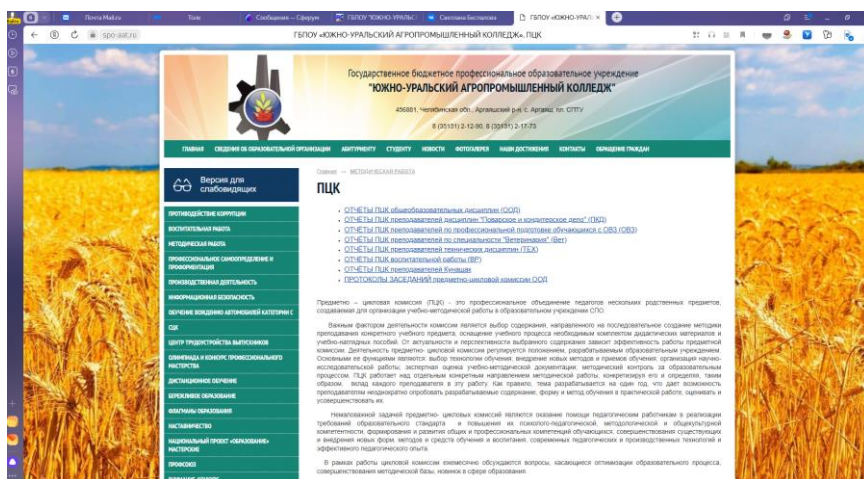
Почта Mail.ru | Топ | Сообщения — Сферум | ГБПОУ "ЮЖНО-УРАЛЬС | Светлана Беспалова | ГБПОУ «ЮЖНО-УРАЛ

spo-aat.ru ГБПОУ «ЮЖНО-УРАЛЬСКИЙ АГРОПРОМЫШЛЕННЫЙ КОЛЛЕДЖ». ПЦК

Государственное бюджетное профессиональное образовательное учреждение
"ЮЖНО-УРАЛЬСКИЙ АГРОПРОМЫШЛЕННЫЙ КОЛЛЕДЖ"

456881, Челябинская обл., Аргаяшский р-н, с. Аргаяш, пл. СПТУ

8 (35131) 2-12-90, 8 (35131) 2-17-73

ГЛАВНАЯ | СВЕДЕНИЯ ОБ ОБРАЗОВАТЕЛЬНОЙ ОРГАНИЗАЦИИ | АБИТУРИЕНТУ | СТУДЕНТУ | НОВОСТИ | ФОТОГАЛЕРЕЯ | НАШИ ДОСТИЖЕНИЯ | КОНТАКТЫ | ОБРАЩЕНИЕ ГРАЖДАН

Версия для слабовидящих

ПРОТИВОДЕЙСТВИЕ КОРРУПЦИИ
ВОСПИТАТЕЛЬНАЯ РАБОТА
МЕТОДИЧЕСКАЯ РАБОТА
ПРОФЕССИОНАЛЬНОЕ САМООПРЕДЕЛЕНИЕ И ПРОФОРИЕНТАЦИЯ
ПРОИЗВОДСТВЕННАЯ ДЕЯТЕЛЬНОСТЬ
ИНФОРМАЦИОННАЯ БЕЗОПАСНОСТЬ
ОБУЧЕНИЕ ВОЖДЕНИЮ АВТОМОБИЛЕЙ КАТЕГОРИИ С
ЦДК
ЦЕНТР ТРУДОУСТРОЙСТВА ВЫПУСКНИКОВ
ОЛИМПИАДА И КОНКУРС ПРОФЕССИОНАЛЬНОГО МАСТЕРСТВА
ДИСТАНЦИОННОЕ ОБУЧЕНИЕ
БЕРЕЖЛИВОЕ ОБРАЗОВАНИЕ
ФЛАГМАНЫ ОБРАЗОВАНИЯ
НАСТАВНИЧЕСТВО
НАЦИОНАЛЬНЫЙ ПРОЕКТ «ОБРАЗОВАНИЕ» МАСТЕРСКИЕ
ПРОФСОЮЗ

Главная → МЕТОДИЧЕСКАЯ РАБОТА

ПЦК

ОТЧЕТЫ ПЦК общеобразовательных дисциплин (ООД)
ОТЧЕТЫ ПЦК преподавателей дисциплин "Поварское и кондитерское дело" (ПКД)
ОТЧЕТЫ ПЦК преподавателей по профессиональной подготовке обучающихся с ОВЗ (ОВЗ)
ОТЧЕТЫ ПЦК преподавателей по специальности "Ветеринария" (Вет)
ОТЧЕТЫ ПЦК преподавателей технических дисциплин (ТЕХ)
ОТЧЕТЫ ПЦК воспитательной работы (ВР)
ОТЧЕТЫ ПЦК преподавателей Кунашак
ПРОТОКОЛЫ ЗАСЕДАНИЙ предметно-цикловой комиссии ООД

Предметно – цикловая комиссия (ПЦК) - это профессиональное объединение педагогов нескольких родственных предметов, создаваемая для организации учебно-методической работы в образовательном учреждении СПО.

Важным фактором деятельности комиссии является выбор содержания, направленного на последовательное создание методики преподавания конкретного учебного предмета, оснащение учебного процесса необходимым комплектом дидактических материалов и учебно-наглядных пособий. От актуальности и перспективности выбранного содержания зависит эффективность работы предметной комиссии. Деятельность предметно- цикловой комиссии регулируется положением, разрабатываемым образовательным учреждением. Основными ее функциями являются: выбор технологии обучения, внедрение новых методов и приемов обучения, организация научно-исследовательской работы, экспертная оценка учебно-методической документации, методический контроль за образовательным процессом. ПЦК работает над отдельными конкретными направлениями методической работы, конкретизируя его и определяя, таким образом, вклад каждого преподавателя в эту работу. Как правило, тема разрабатывается на один год, что дает возможность преподавателям неоднократно опробовать разрабатываемые содержание, форму и метод обучения в практической работе, оценивать и усовершенствовать их.

Немаловажной задачей предметно- цикловых комиссий являются оказание помощи педагогическим работникам в реализации требований образовательного стандарта и повышения их психолого-педагогической, методологической и общекультурной компетентности, формирования и развития общих и профессиональных компетенций обучающихся, совершенствования существующих и внедрения новых форм, методов и средств обучения и воспитания, современных педагогических и производственных технологий и эффективного педагогического опыта.

В рамках работы цикловой комиссии ежемесячно обсуждаются вопросы, касающиеся оптимизации образовательного процесса, совершенствования методической базы, новинок в сфере образования.